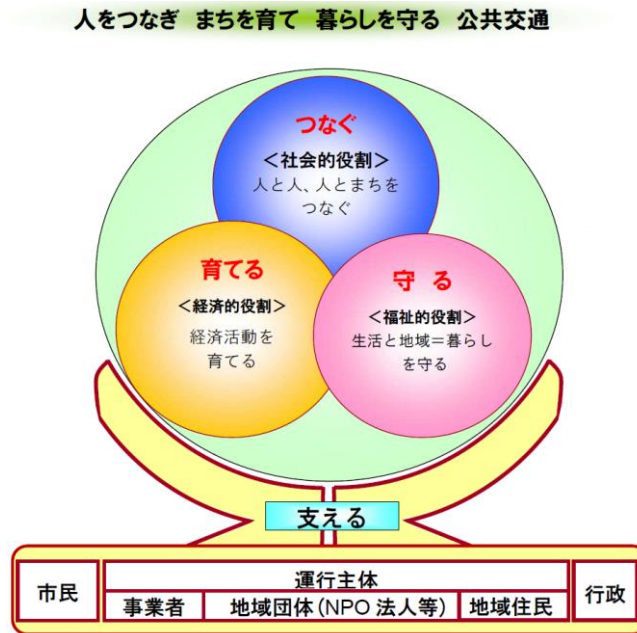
人をつなぎ　まちを育て　暮らしを守る　公共交通

つなぐ
＜社会的役割＞
人と人、人とまちをつなぐ

育てる
＜経済的役割＞
経済活動を育てる

守る
＜福祉的役割＞
生活と地域＝暮らしを守る

支える

| 市民 | 運行主体 | | | 行政 |
|---|---|---|---|---|
| | 事業者 | 地域団体（NPO 法人等） | 地域住民 | |